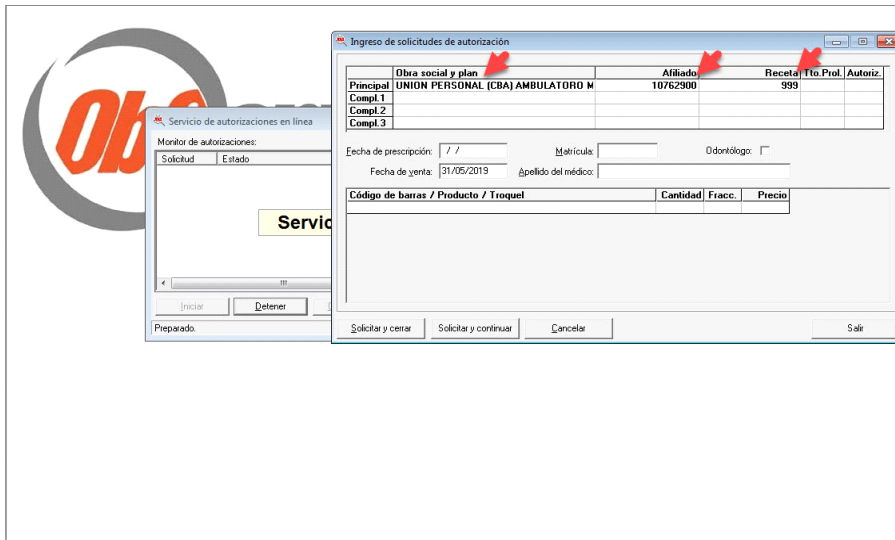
Ob

Servicio de autorizaciones en línea

Monitor de autorizaciones:

| Solicitud | Estado |
|---|---|

Servic

Iniciar
Detener

Preparado.

Ingreso de solicitudes de autorización

| | Obra social y plan | Afiliado | Receta | Tto.Prol. | Autoriz. |
|---|---|---|---|---|---|
| Principal | UNION PERSONAL (CBA) AMBULATORO M | 10762900 | 999 | | |
| Compl.1 | | | | | |
| Compl.2 | | | | | |
| Compl.3 | | | | | |

Fecha de prescripción: / /
Matrícula:
Odontólogo:
Fecha de venta: 31/05/2019
Apellido del médico:

| Código de barras / Producto / Troquel | Cantidad | Fracc. | Precio |
|---|---|---|---|
| | | | |

Solicitar y cerrar
Solicitar y continuar
Cancelar
Salir